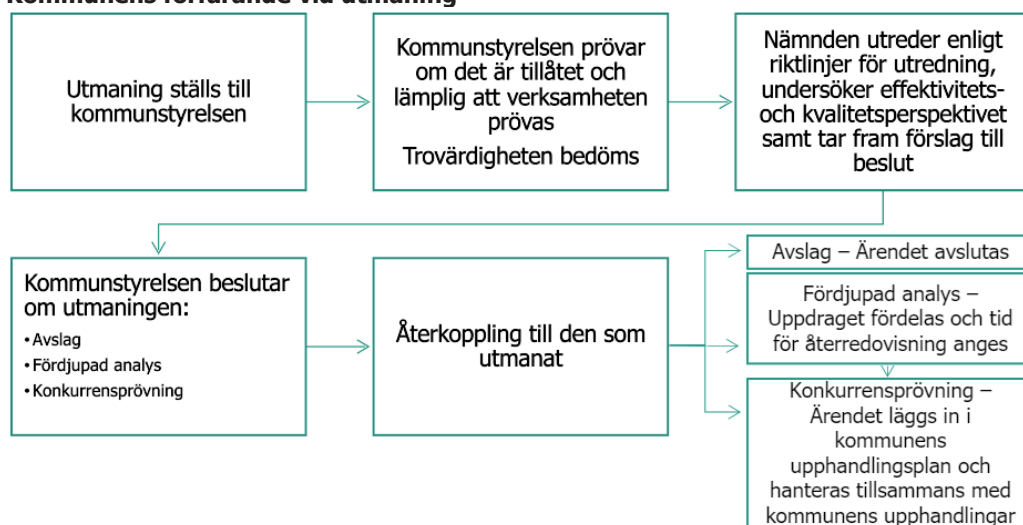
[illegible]

Utmaning ställs till kommunstyrelsen

Kommunstyrelsen prövar om det är tillåtet och lämplig att verksamheten prövas

Trovärdigheten bedöms

Nämnden utreder enligt riktlinjer för utredning, undersöker effektivitets- och kvalitetsperspektivet samt tar fram förslag till beslut

Kommunstyrelsen beslutar om utmaningen:
• Avslag
• Fördjupad analys
• Konkurrensprövning

Återkoppling till den som utmanat

Avslag – Ärendet avslutas

Fördjupad analys – Uppdraget fördelas och tid för återredovisning anges

Konkurrensprövning – Ärendet läggs in i kommunens upphandlingsplan och hanteras tillsammans med kommunens upphandlingar